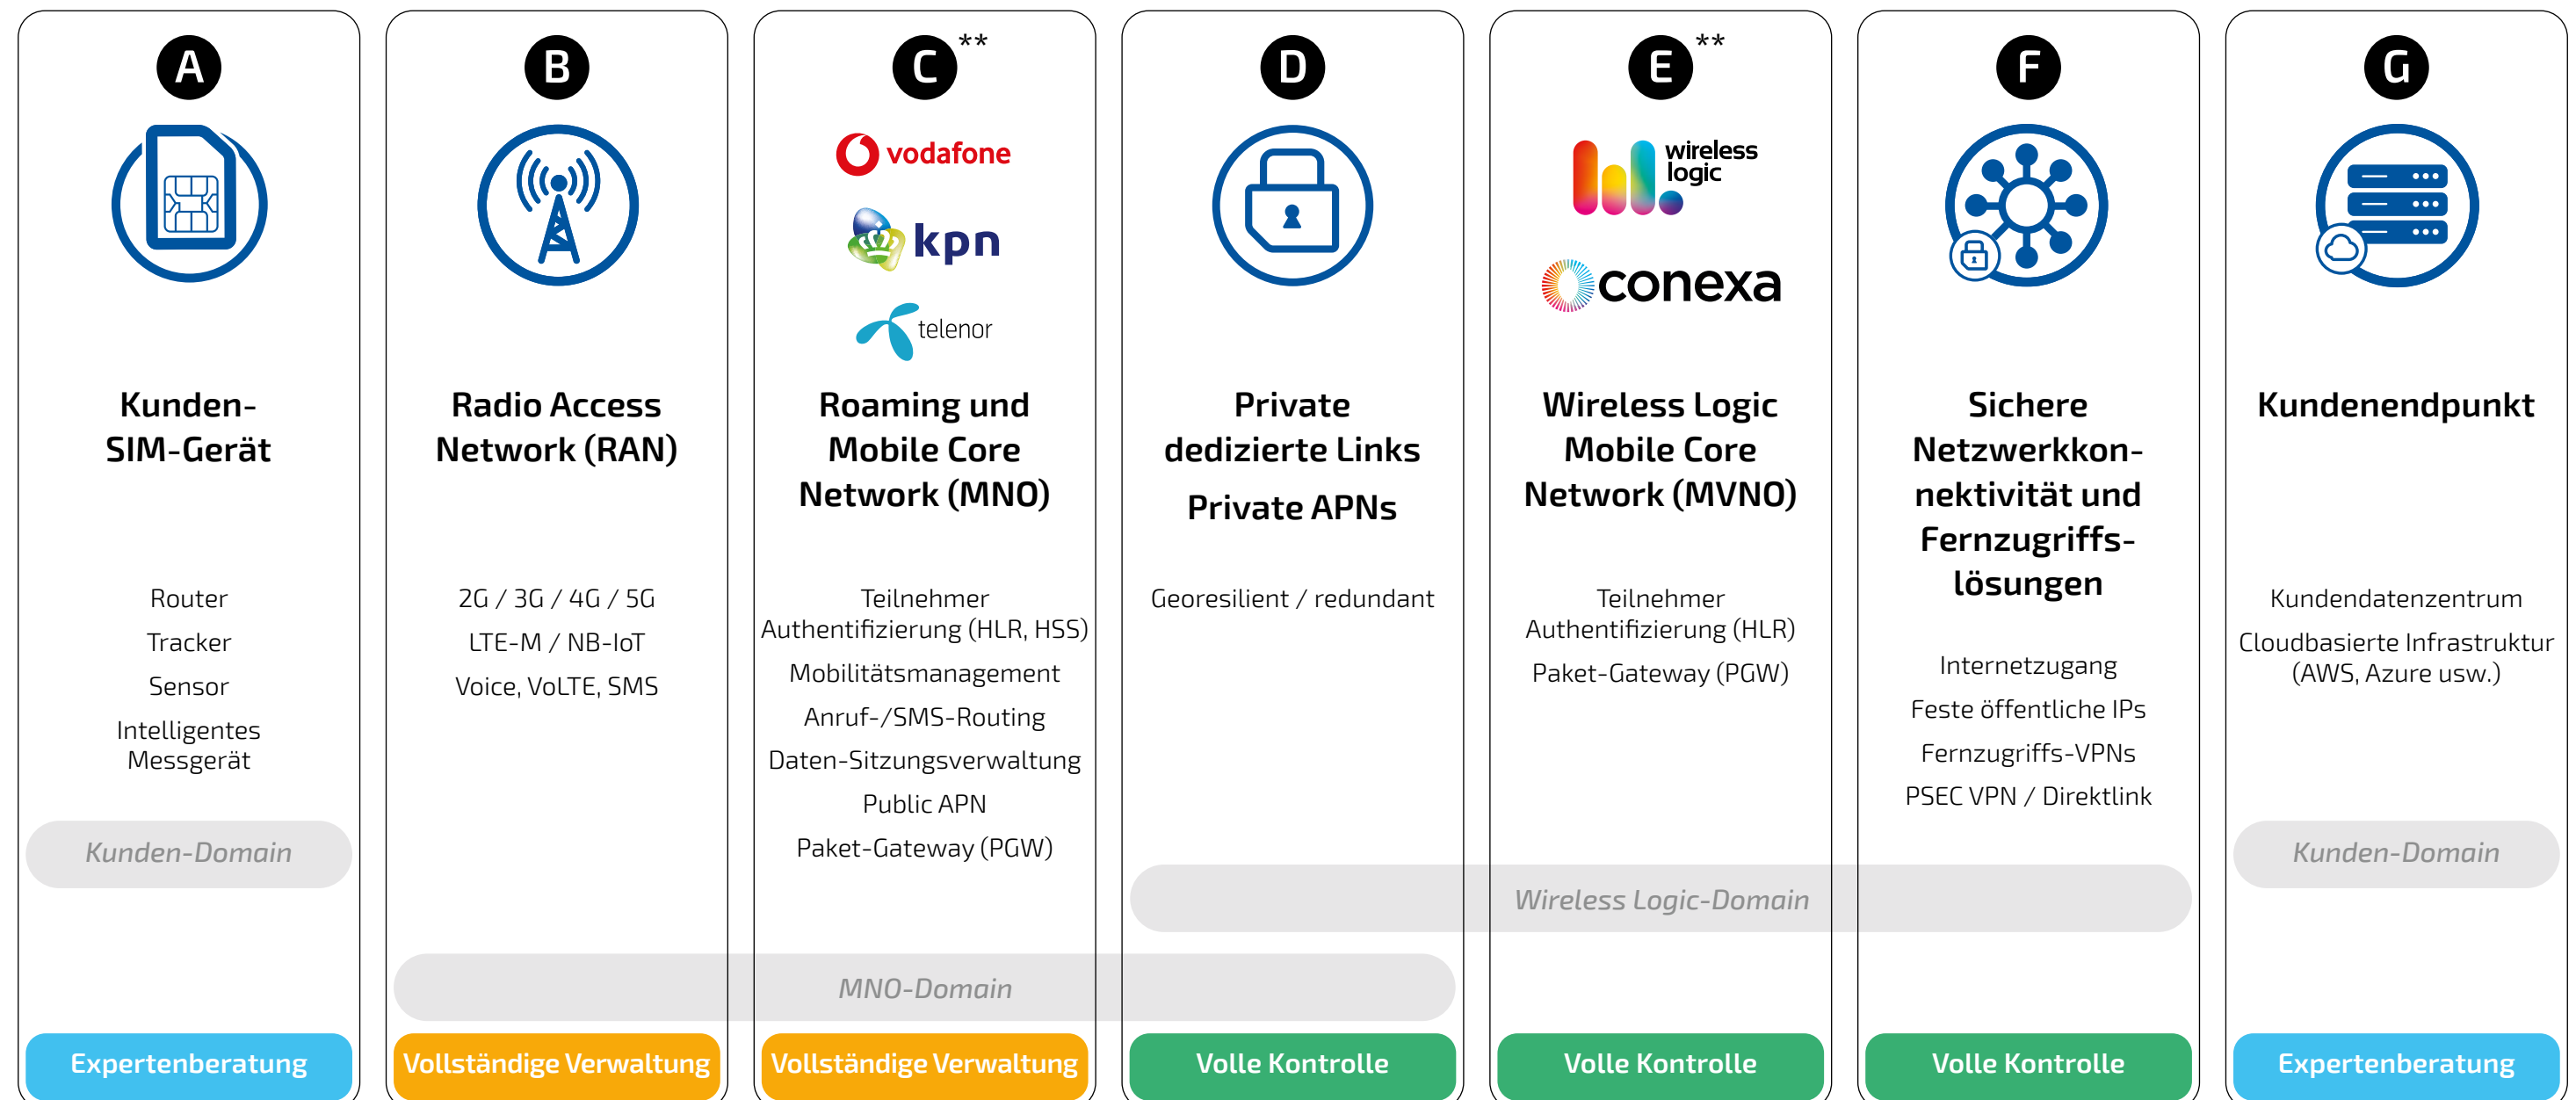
A

Kunden-SIM-Gerät

Router

Tracker

Sensor

Intelligentes Messgerät

Kunden-Domain

Expertenberatung

B

Radio Access Network (RAN)

2G / 3G / 4G / 5G

LTE-M / NB-IoT

Voice, VoLTE, SMS

Vollständige Verwaltung

C **

vodafone

kpn

telenor

Roaming und Mobile Core Network (MNO)

Teilnehmer Authentifizierung (HLR, HSS)

Mobilitätsmanagement

Anruf-/SMS-Routing

Daten-Sitzungsverwaltung

Public APN

Paket-Gateway (PGW)

MNO-Domain

Vollständige Verwaltung

D

Private dedizierte Links

Private APNs

Georesilient / redundant

Volle Kontrolle

E **

wireless logic

conexa

Wireless Logic Mobile Core Network (MVNO)

Teilnehmer Authentifizierung (HLR)

Paket-Gateway (PGW)

Wireless Logic-Domain

Volle Kontrolle

F

Sichere Netzwerkkonnektivität und Fernzugriffslösungen

Internetzugang

Feste öffentliche IPs

Fernzugriffs-VPNs

PSEC VPN / Direktlink

Volle Kontrolle

G

Kundenendpunkt

Kundendatenzentrum

Cloudbasierte Infrastruktur (AWS, Azure usw.)

Kunden-Domain

Expertenberatung